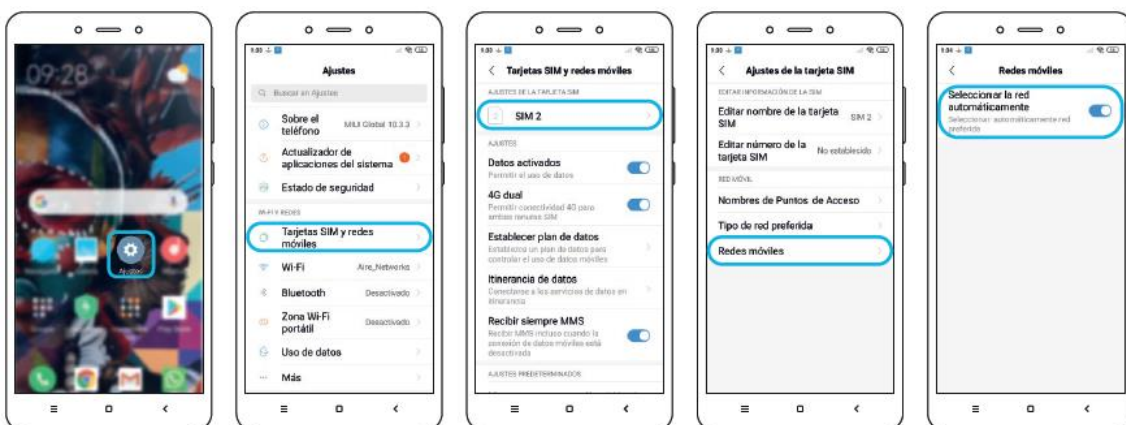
09:28

Ajustes

9:00

Ajustes

Buscar en Ajustes

Sobre el teléfono MIUI Global 10.3.3

Actualizador de aplicaciones del sistema

Estado de seguridad

WI-FI Y REDES

Tarjetas SIM y redes móviles

Wi-Fi Aire_Networks

Bluetooth Desactivado

Zona Wi-Fi portátil Desactivado

Uso de datos

Más

9:00

Tarjetas SIM y redes móviles

AJUSTES DE LA TARJETA SIM

SIM 2

AJUSTES

Datos activados
Permitir el uso de datos

4G dual
Permitir conectividad 4G para ambas ranuras SIM

Establecer plan de datos
Establezca un plan de datos para controlar el uso de datos móviles

Itinerancia de datos
Conectarse a los servicios de datos en itinerancia

Recibir siempre MMS
Recibir MMS incluso cuando la conexión de datos móviles está desactivada

AJUSTES PREDETERMINADOS

9:00

Ajustes de la tarjeta SIM

EDITAR INFORMACIÓN DE LA SIM

Editar nombre de la tarjeta SIM SIM 2

Editar número de la tarjeta SIM No establecido

RED MÓVIL

Nombres de Puntos de Acceso

Tipo de red preferida

Redes móviles

9:04

Redes móviles

Seleccionar la red automáticamente
Seleccionar automáticamente red preferida